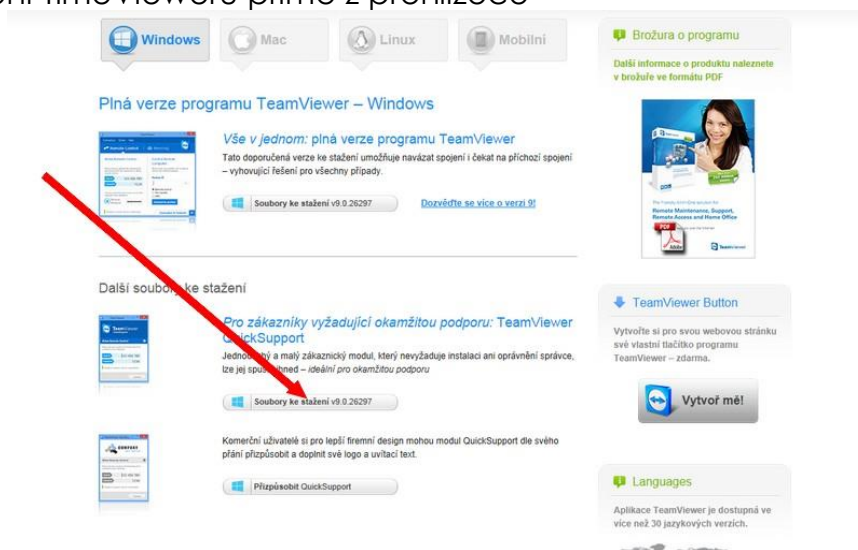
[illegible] TeamViewers přímo z prohlížeče

Windows Mac Linux Mobilní

Plná verze programu TeamViewer – Windows

Vše v jednom: plná verze programu TeamViewer

Tato doporučená verze ke stažení umožňuje navázat spojení i čekat na příchozí spojení – vyhovující řešení pro všechny případy.

Soubory ke stažení v9.0.26297

Dozvěďte se více o verzi 9!

Další soub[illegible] ke stažení

Pro zákazníky vyžadující okamžitou podporu: TeamViewer QuickSupport

Jedno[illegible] a malý zákaznický modul, který nevyžaduje instalaci ani oprávnění správce, lze jej spu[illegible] – ideální pro okamžitou podporu

Soubory ke stažení v9.0.26297

Komerční uživatelé si pro lepší firemní design mohou modul QuickSupport dle svého přání přizpůsobit a doplnit své logo a uvítací text.

Přizpůsobit QuickSupport

Brožura o programu

Další informace o produktu naleznete v brožuře ve formátu PDF

Remote Maintenance, Support, Remote Access and Home Office

TeamViewer Button

Vytvořte si pro svou webovou stránku své vlastní tlačítko programu TeamViewer – zdarma.

Vytvoř mě!

Languages

Aplikace TeamViewer je dostupná ve více než 30 jazykových verzích.